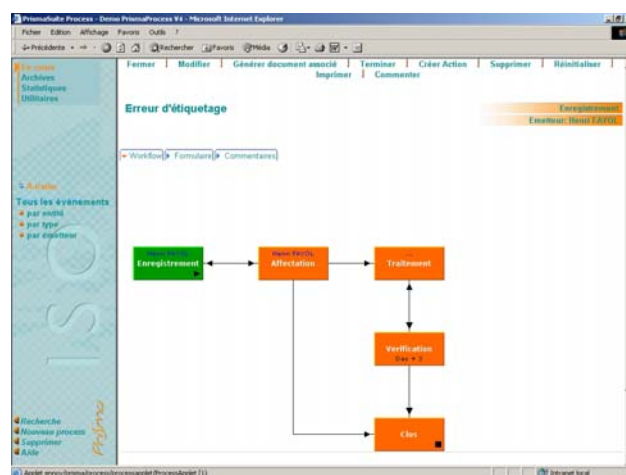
PrismaSuite Process - Demo PrismaProcess V4 - Microsoft Internet Explorer

Fichier Edition Affichage Favoris Outils ?

Précédente Rechercher Favoris Média

En cours
Archives
Statistiques
Utilitaires

Fermer | Modifier | Générer document associé | Terminer | Créer Action | Supprimer | Réinitialiser | Imprimer | Commenter

Erreur d'étiquetage

Enregistrement
Emetteur: Henri FAYOL

Workflow | Formulaire | Commentaires

A faire
Tous les évènements
par entité
par type
par émetteur

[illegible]
Enregistrement

Henri FAYOL
Affectation

Traitement

Verification
Day + 2

Clos

Recherche
Nouveau process
Supprimer
Aide

Prisma

Applet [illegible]

Intranet local